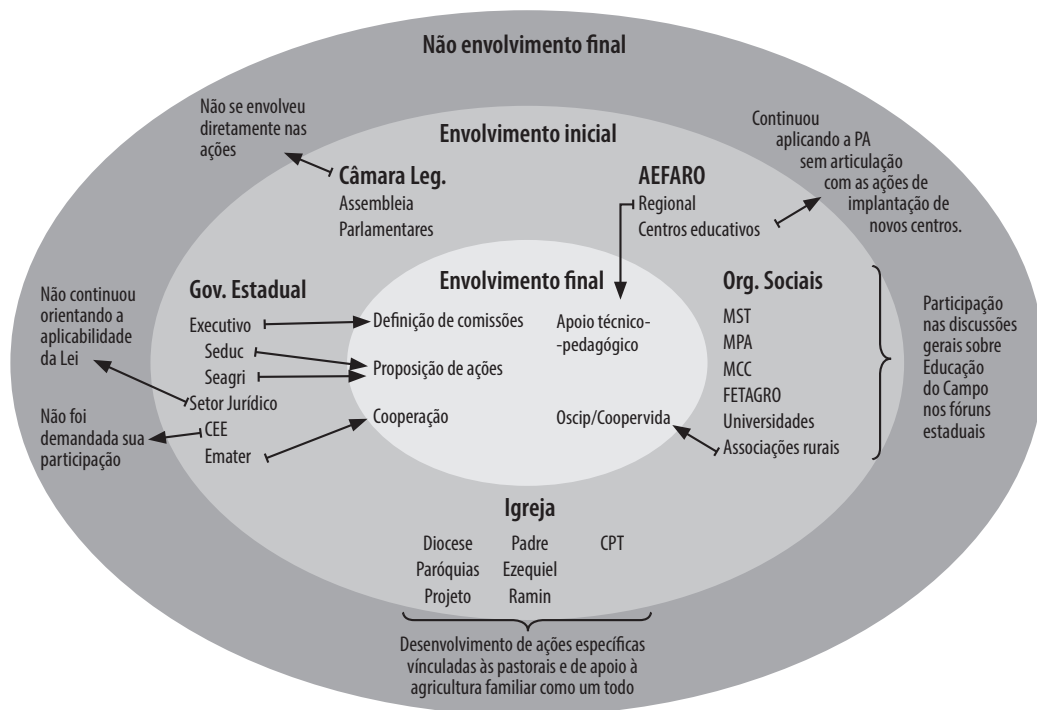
Não envolvimento final

Não se envolveu diretamente nas ações

Envolvimento inicial

Continuou aplicando a PA sem articulação com as ações de implantação de novos centros.

Câmara Leg.
Assembleia
Parlamentares

AEFARO
Regional
Centros educativos

Gov. Estadual
Executivo
Seduc
Seagri
Setor Jurídico
CEE
Emater

Envolvimento final
Definição de comissões
Proposição de ações
Cooperação
Apoio técnico--pedagógico
Oscip/Coopervida

Org. Sociais
MST
MPA
MCC
FETAGRO
Universidades
Associações rurais

Não continuou orientando a aplicabilidade da Lei

Não foi demandada sua participação

Participação nas discussões gerais sobre Educação do Campo nos fóruns estaduais

Igreja
Diocese
Paróquias
Projeto
Padre
Ezequiel
Ramin
CPT

Desenvolvimento de ações específicas vinculadas às pastorais e de apoio à agricultura familiar como um todo